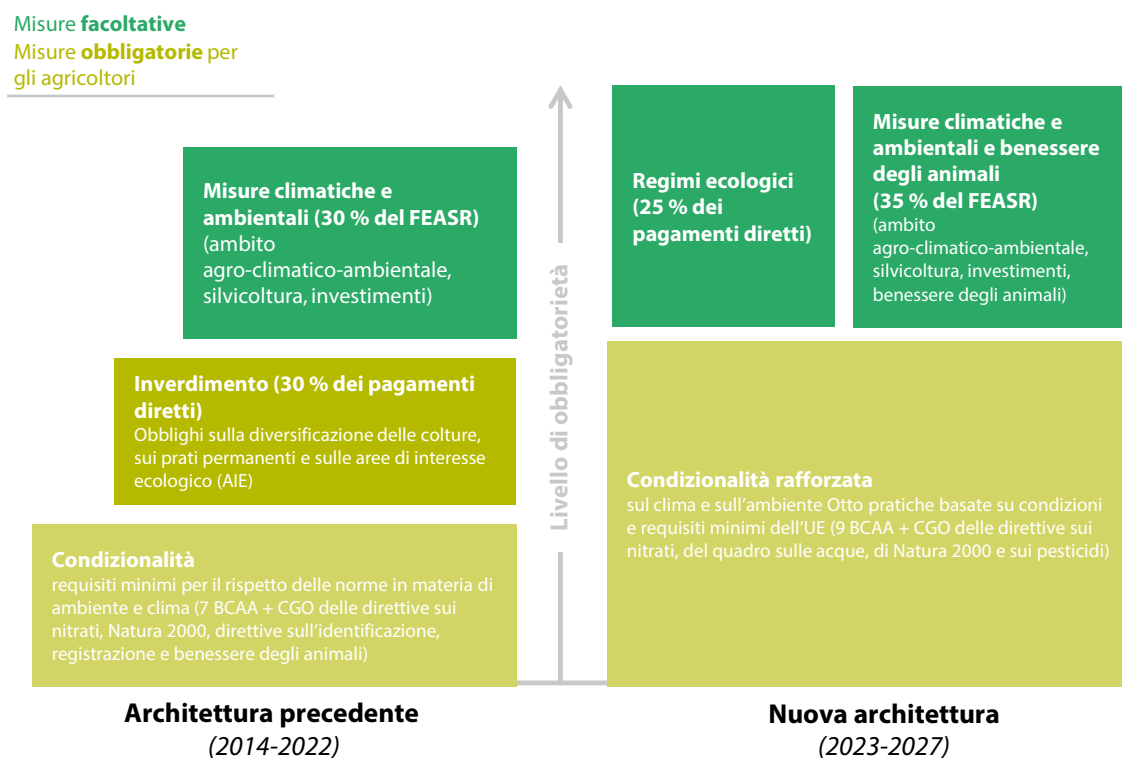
Misure **facoltative**
Misure **obbligatorie** per gli agricoltori

**Misure climatiche e ambientali (30 % del FEASR)**
(ambito agro-climatico-ambientale, silvicoltura, investimenti)

**Inverdimento (30 % dei pagamenti diretti)**
Obblighi sulla diversificazione delle colture, sui prati permanenti e sulle aree di interesse ecologico (AIE)

**Condizionalità**
requisiti minimi per il rispetto delle norme in materia di ambiente e clima (7 BCAA + CGO delle direttive sui nitrati, Natura 2000, direttive sull'identificazione, registrazione e benessere degli animali)

Livello di obbligatorietà

**Regimi ecologici (25 % dei pagamenti diretti)**

**Misure climatiche e ambientali e benessere degli animali (35 % del FEASR)**
(ambito agro-climatico-ambientale, silvicoltura, investimenti, benessere degli animali)

**Condizionalità rafforzata**
sul clima e sull'ambiente Otto pratiche basate su condizioni e requisiti minimi dell'UE (9 BCAA + CGO delle direttive sui nitrati, del quadro sulle acque, di Natura 2000 e sui pesticidi)

**Architettura precedente**
*(2014-2022)*

**Nuova architettura**
*(2023-2027)*